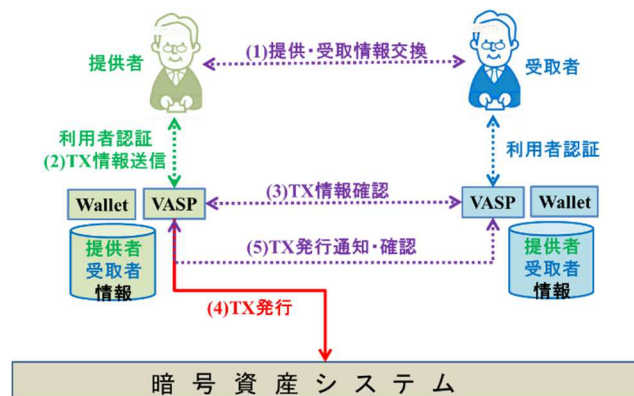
(1)提供・受取情報交換

提供者

受取者

利用者認証
(2)TX情報送信

利用者認証

(3)TX情報確認

Wallet

VASP

VASP

Wallet

(5)TX発行通知・確認

提供者
受取者
情報

提供者
受取者
情報

(4)TX発行

暗号資産システム